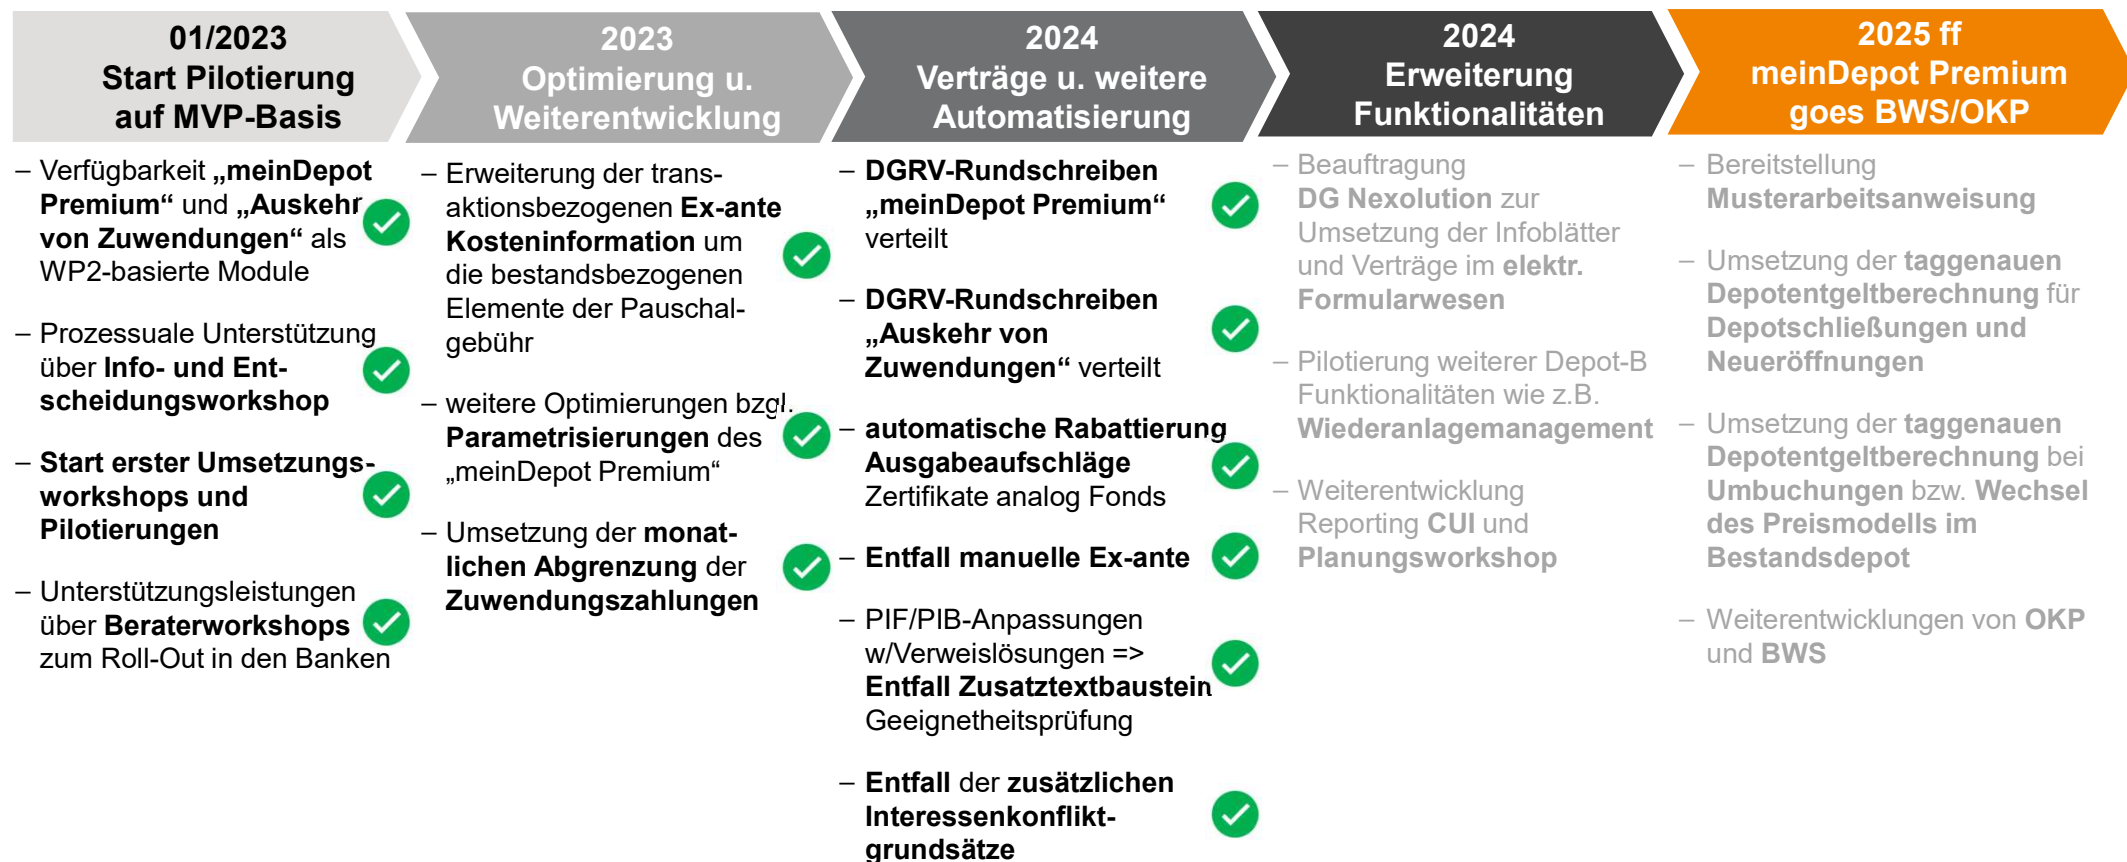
01/2023
Start Pilotierung auf MVP-Basis

– Verfügbarkeit „meinDepot Premium“ und „Auskehr von Zuwendungen“ als WP2-basierte Module

– Prozessuale Unterstützung über Info- und Entscheidungsworkshop

– Start erster Umsetzungsworkshops und Pilotierungen

– Unterstützungsleistungen über Beraterworkshops zum Roll-Out in den Banken

2023
Optimierung u. Weiterentwicklung

– Erweiterung der transaktionsbezogenen Ex-ante Kosteninformation um die bestandsbezogenen Elemente der Pauschalgebühr

– weitere Optimierungen bzgl. Parametrisierungen des „meinDepot Premium“

– Umsetzung der monatlichen Abgrenzung der Zuwendungszahlungen

2024
Verträge u. weitere Automatisierung

– DGRV-Rundschreiben „meinDepot Premium“ verteilt

– DGRV-Rundschreiben „Auskehr von Zuwendungen“ verteilt

– automatische Rabattierung Ausgabeaufschläge Zertifikate analog Fonds

– Entfall manuelle Ex-ante

– PIF/PIB-Anpassungen w/Verweislösungen => Entfall Zusatztextbaustein Geeignetheitsprüfung

– Entfall der zusätzlichen Interessenkonflikt-grundsätze

2024
Erweiterung Funktionalitäten

– Beauftragung DG Nexolution zur Umsetzung der Infoblätter und Verträge im elektr. Formularwesen

– Pilotierung weiterer Depot-B Funktionalitäten wie z.B. Wiederanlagemanagement

– Weiterentwicklung Reporting CUI und Planungsworkshop

2025 ff
meinDepot Premium goes BWS/OKP

– Bereitstellung Musterarbeitsanweisung

– Umsetzung der taggenauen Depotentgeltberechnung für Depotschließungen und Neueröffnungen

– Umsetzung der taggenauen Depotentgeltberechnung bei Umbuchungen bzw. Wechsel des Preismodells im Bestandsdepot

– Weiterentwicklungen von OKP und BWS